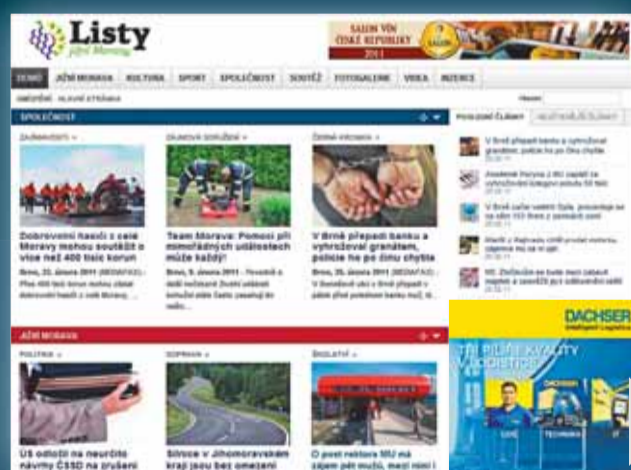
Listy
jižní Moravy

SALON VÍN ČESKÉ REPUBLIKY 2011

DOMŮ | JIŽNÍ MORAVA | KULTURA | SPORT | SPOLEČNOST | SOUTĚŽ | FOTOGALERIE | VIDEA | INZERCE

Hledat:

SPOLEČNOST

ZAJÍMAVOSTI »

Dobrovolní hasiči z celé Moravy mohou soutěžit o více než 400 tisíc korun

Brno, 21. června 2011 (REDAKCE) - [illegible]

ZAJÍMAVÁ SDRUŽENÍ »

Team Morava: Pomoci při mimořádných událostech může každý!

Brno, 9. června 2011 - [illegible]

ČERNÁ KRONIKA »

V Brně přepadl banku a vyhrožoval granátem, policie ho po činu chytila

Brno, 25. června 2011 (REDAKCE) - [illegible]

POSLEDNÍ ČLÁNKY | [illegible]

V Brně přepadl banku a vyhrožoval granátem, policie ho po činu chytila

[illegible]

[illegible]

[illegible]

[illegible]

DACHSER
Intelligent Logistics

TŘI PILÍŘE KVALITY V LOGISTICE

JIŽNÍ MORAVA

POLITIKA »

ÚS odložil na neurčito návrhy ČSSD na zrušení

DOPRAVA »

Silnice v Jihomoravském kraji jsou bez omezení

ŠKOLSTVÍ »

O post rektora MU má zájem pět mužů, mezi nimi i